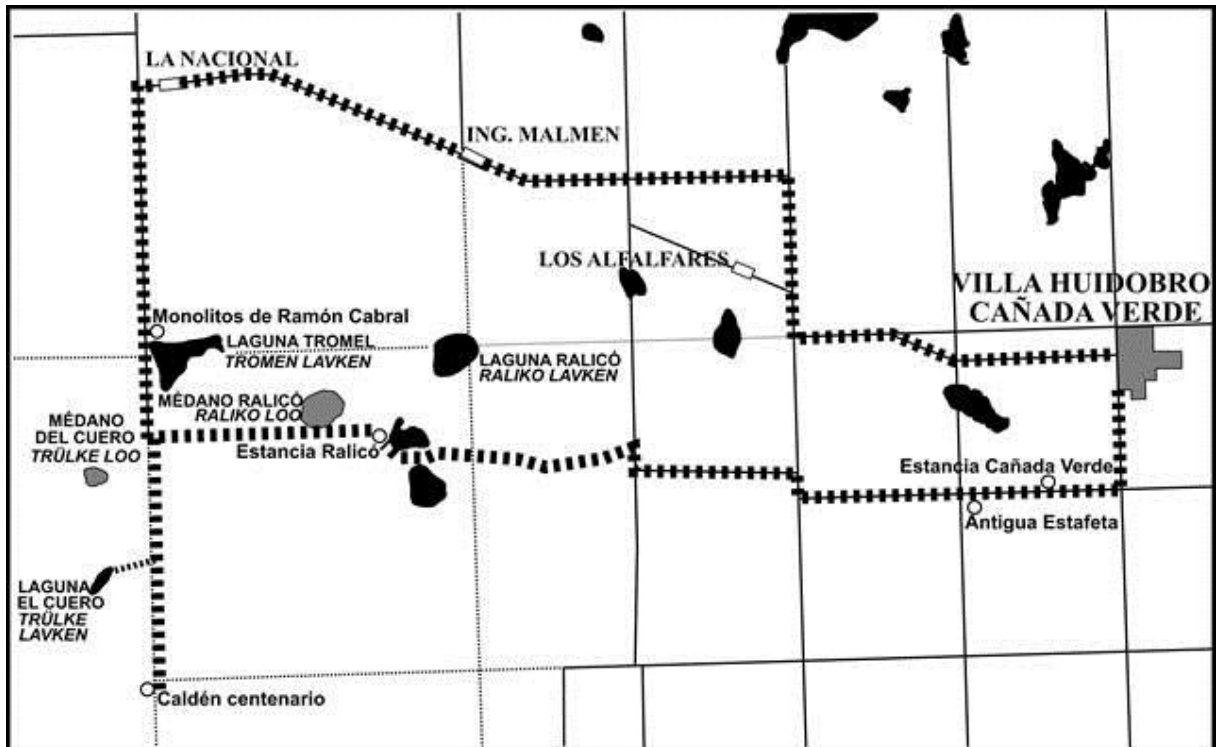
LA NACIONAL

ING. MALMEN

LOS ALFALFARES

VILLA HUIDOBRO
CAÑADA VERDE

Monolitos de Ramón Cabral

LAGUNA TROMEL
TROMEN LAVKEN

LAGUNA RALICÓ
RALIKO LAVKEN

MÉDANO RALICÓ
RALIKO LOO

MÉDANO
DEL CUERO
TRÜLKE LOO

Estancia Ralico

Estancia Cañada Verde

Antigua Estafeta

LAGUNA
EL CUERO
TRÜLKE
LAVKEN

Caldén centenario